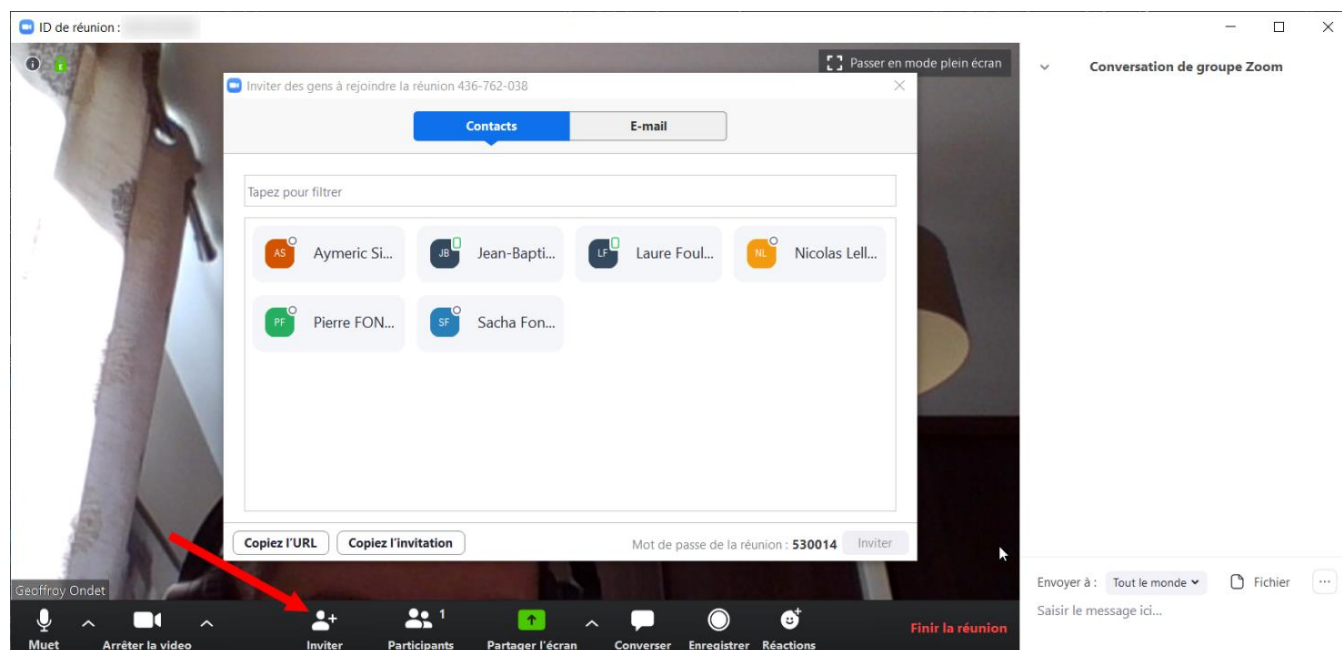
ID de réunion : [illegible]

Passer en mode plein écran

Conversation de groupe Zoom

Inviter des gens à rejoindre la réunion 436-762-038

Contacts

E-mail

Tapez pour filtrer

AS Aymeric Si...

JB Jean-Bapti...

LF Laure Foul...

NL Nicolas Lell...

PF Pierre FON...

SF Sacha Fon...

Copiez l'URL

Copiez l'invitation

Mot de passe de la réunion : 530014

Inviter

Geoffroy Ondet

Envoyer à : Tout le monde

Fichier

...

Saisir le message ici...

Muet

Arrêter la video

Inviter

1

Participants

Partager l'écran

Converser

Enregistrer

Réactions

Finir la réunion